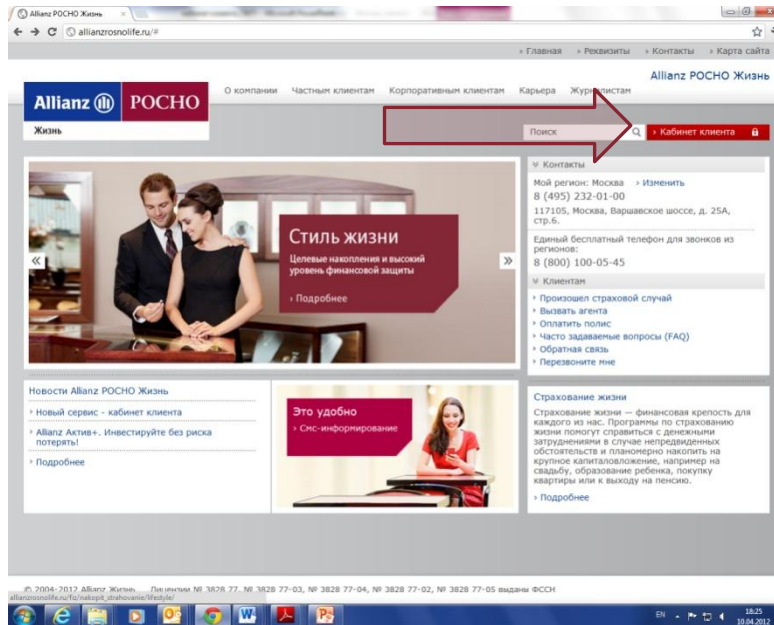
Allianz РОСНО Жизнь ×

allianzrosnolife.ru/#

› Главная › Реквизиты › Контакты › Карта сайта

Allianz РОСНО Жизнь

Allianz РОСНО
Жизнь

О компании Частным клиентам Корпоративным клиентам Карьера Журналистам

Поиск

› Кабинет клиента

Стиль жизни
Целевые накопления и высокий уровень финансовой защиты

› Подробнее

Контакты
Мой регион: Москва › Изменить
8 (495) 232-01-00
117105, Москва, Варшавское шоссе, д. 25А, стр.6.

Единый бесплатный телефон для звонков из регионов:
8 (800) 100-05-45

Клиентам
› Произошел страховой случай
› Вызвать агента
› Оплатить полис
› Часто задаваемые вопросы (FAQ)
› Обратная связь
› Перезвоните мне

Новости Allianz РОСНО Жизнь
› Новый сервис - кабинет клиента
› Allianz Актив+. Инвестируйте без риска потерять!
› Подробнее

Это удобно
› Смс-информирование

Страхование жизни
Страхование жизни — финансовая крепость для каждого из нас. Программы по страхованию жизни помогут справиться с денежными затруднениями в случае непредвиденных обстоятельств и планомерно накопить на крупное капиталовложение, например на свадьбу, образование ребенка, покупку квартиры или к выходу на пенсию.
› Подробнее

© 2004-2012 Allianz Жизнь Лицензии № 3828 77, № 3828 77-03, № 3828 77-04, № 3828 77-02, № 3828 77-05 выданы ФССН

allianzrosnolife.ru/fiz/nakopit_strahovanie/lifestyle/

EN 18:25 10.04.2012